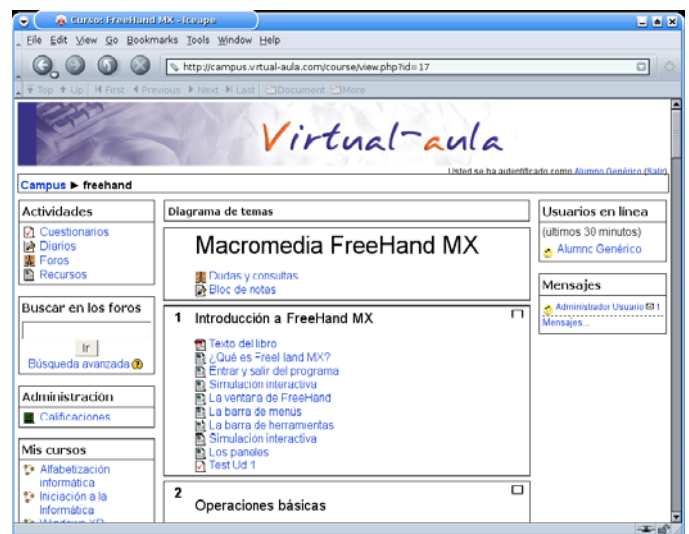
Cursos: FreeHand MX - Iceape

File Edit View Go Bookmarks Tools Window Help

http://campus.virtual-aula.com/course/view.php?id=17

Top Up First Previous Next Last Document More

Virtual-aula

Usted se ha autentificado como Alumno Genérico (Salir)

Campus ▶ freehand

Actividades
Cuestionarios
Diarios
Foros
Recursos

Buscar en los foros
Ir
Búsqueda avanzada

Administración
Calificaciones

Mis cursos
Alfabetización informática
Iniciación a la Informática
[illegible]

Diagrama de temas

Macromedia FreeHand MX
Dudas y consultas
Bloc de notas

1 Introducción a FreeHand MX
Texto del libro
¿Qué es FreeHand MX?
Entrar y salir del programa
Simulación interactiva
La ventana de FreeHand
La barra de menús
La barra de herramientas
Simulación interactiva
Los paneles
Test Ud 1

2 Operaciones básicas

Usuarios en línea
(últimos 30 minutos)
Alumno Genérico

Mensajes
Administrador Usuario 1
Mensajes...